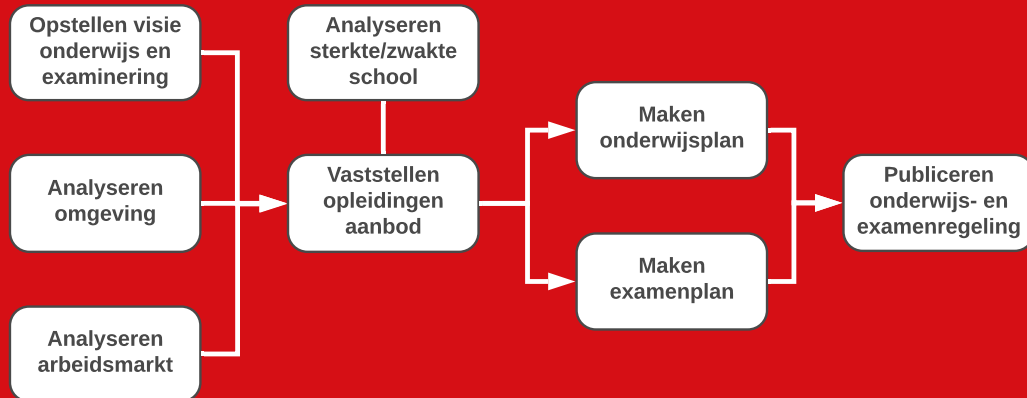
Opstellen visie onderwijs en examinering

Analyseren omgeving

Analyseren arbeidsmarkt

Analyseren sterkte/zwakte school

Vaststellen opleidingen aanbod

Maken onderwijsplan

Maken examenplan

Publiceren onderwijs- en examenregeling